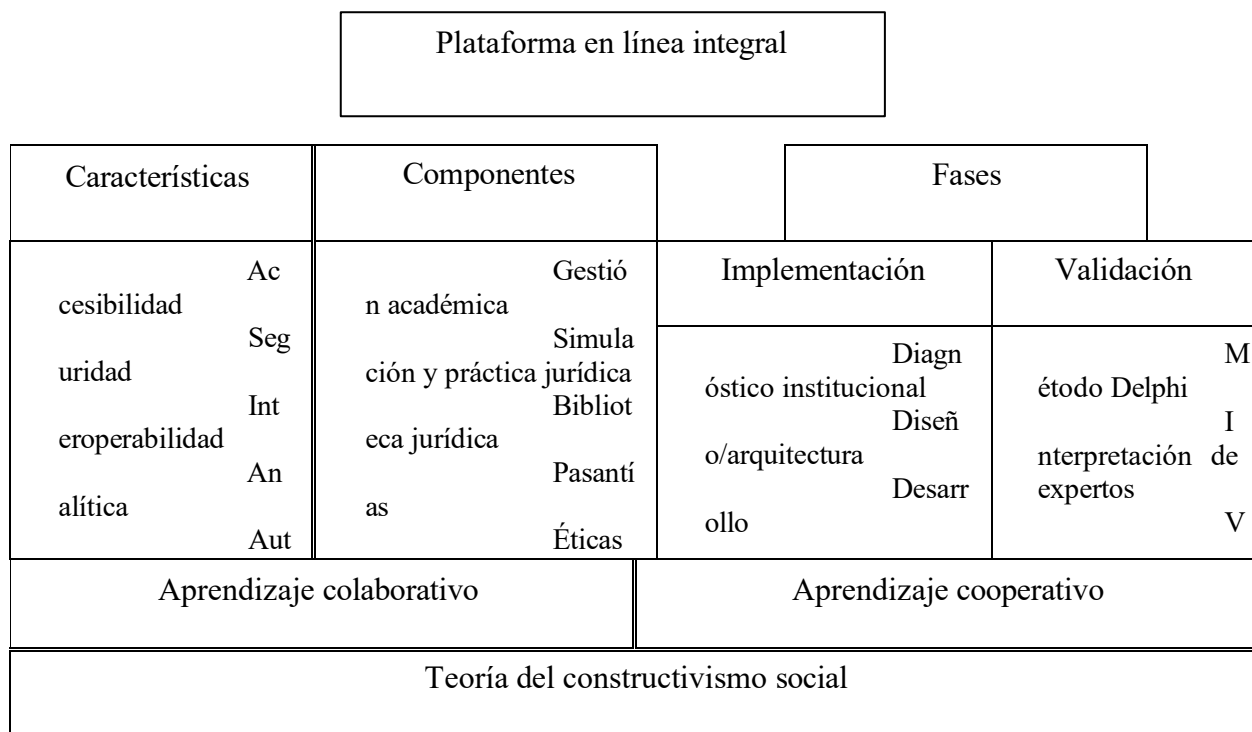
Plataforma en línea integral

| Características | Componentes | Fases | |
|---|---|---|---|
| | | Implementación | Validación |
| Ac cesibilidad Seg uridad Int eroperabilidad An alítica Aut | Gestió n académica Simula ción y práctica jurídica Bibliot eca jurídica Pasantí as Éticas | Diagn óstico institucional Diseñ o/arquitectura Desarr ollo | M étodo Delphi I nterpretación de expertos V |

| Aprendizaje colaborativo | Aprendizaje cooperativo |
|---|---|

Teoría del constructivismo social